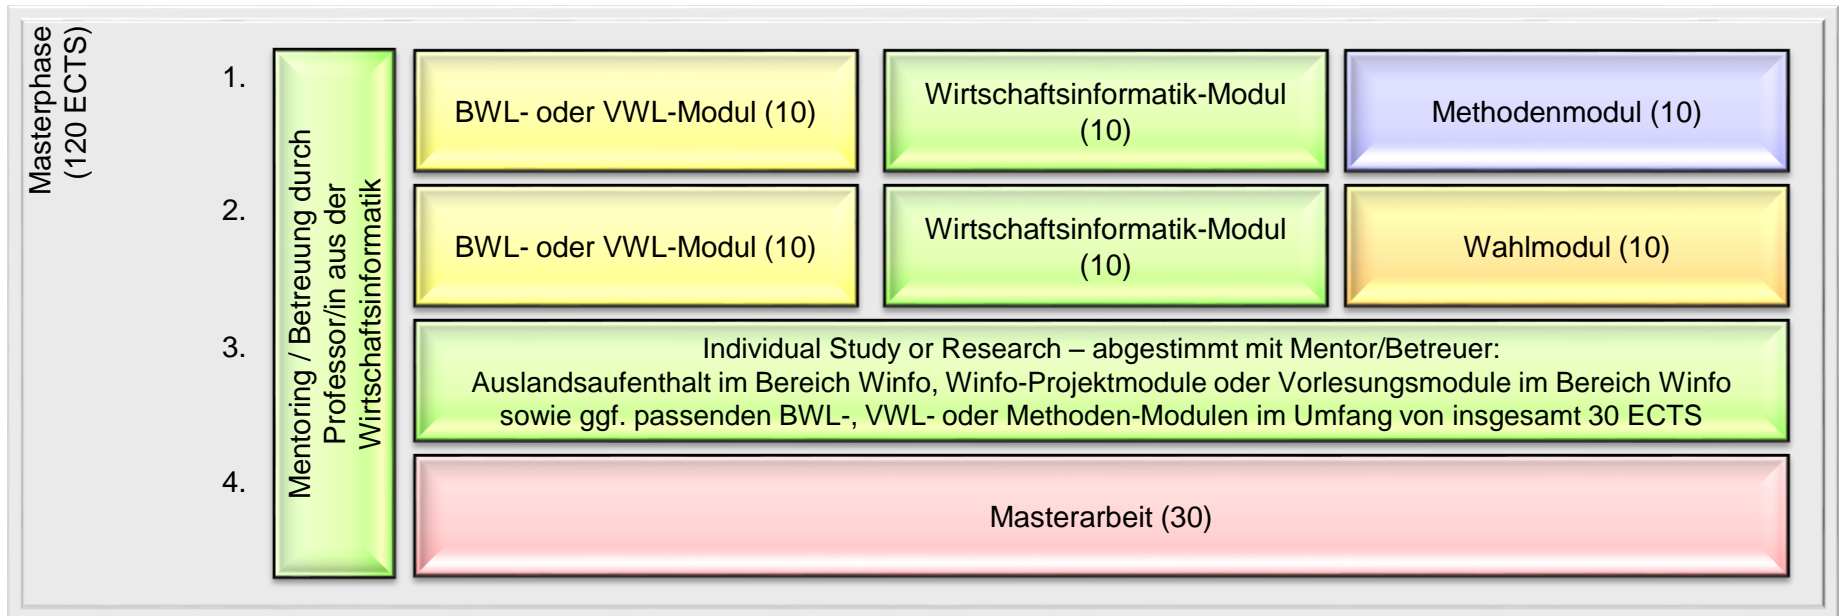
Masterphase
(120 ECTS)

Mentoring / Betreuung durch Professor/in aus der Wirtschaftsinformatik

1.

BWL- oder VWL-Modul (10)

Wirtschaftsinformatik-Modul (10)

Methodenmodul (10)

2.

BWL- oder VWL-Modul (10)

Wirtschaftsinformatik-Modul (10)

Wahlmodul (10)

3.

Individual Study or Research – abgestimmt mit Mentor/Betreuer:
Auslandsaufenthalt im Bereich Winfo, Winfo-Projektmodule oder Vorlesungsmodule im Bereich Winfo sowie ggf. passenden BWL-, VWL- oder Methoden-Modulen im Umfang von insgesamt 30 ECTS

4.

Masterarbeit (30)